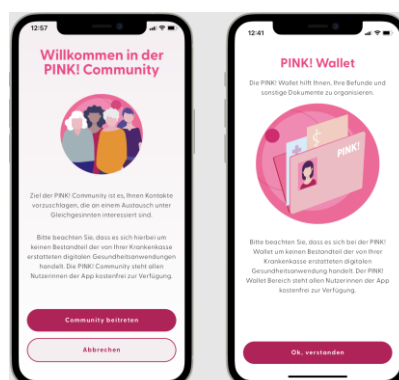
12:57

Willkommen in der PINK! Community

Ziel der PINK! Community ist es, Ihnen Kontakte vorzuschlagen, die an einem Austausch unter Gleichgesinnten interessiert sind.

Bitte beachten Sie, dass es sich hierbei um keinen Bestandteil der von Ihrer Krankenkasse erstatteten digitalen Gesundheitsanwendungen handelt. Die PINK! Community steht allen Nutzerinnen der App kostenfrei zur Verfügung.

Community beitreten

Abbrechen

12:41

PINK! Wallet

Die PINK! Wallet hilft Ihnen, Ihre Befunde und sonstige Dokumente zu organisieren.

PINK!

Bitte beachten Sie, dass es sich bei der PINK! Wallet um keinen Bestandteil der von Ihrer Krankenkasse erstatteten digitalen Gesundheitsanwendung handelt. Der PINK! Wallet Bereich steht allen Nutzerinnen der App kostenfrei zur Verfügung.

Ok, verstanden